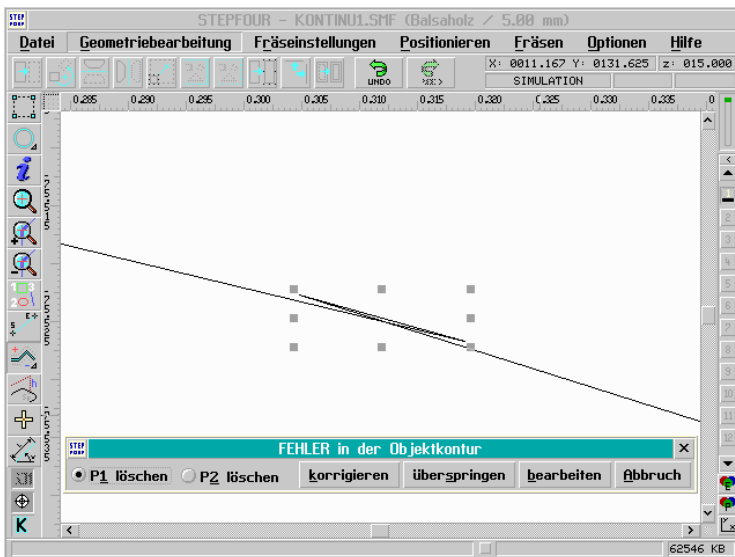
STEPFOUR - KONTINU1.SMF (Balsaholz / 5.00 mm)

Datei Geometriebearbeitung Fräseinstellungen Positionieren Fräsen Optionen Hilfe

UNDO

X: 0011.167 Y: 0131.625 Z: 015.000

SIMULATION

0.285 0.290 0.295 0.300 0.305 0.310 0.315 0.320 0.325 0.330 0.335

FEHLER in der Objektkontur

P1 löschen P2 löschen korrigieren überspringen bearbeiten Abbruch

K

62546 KB